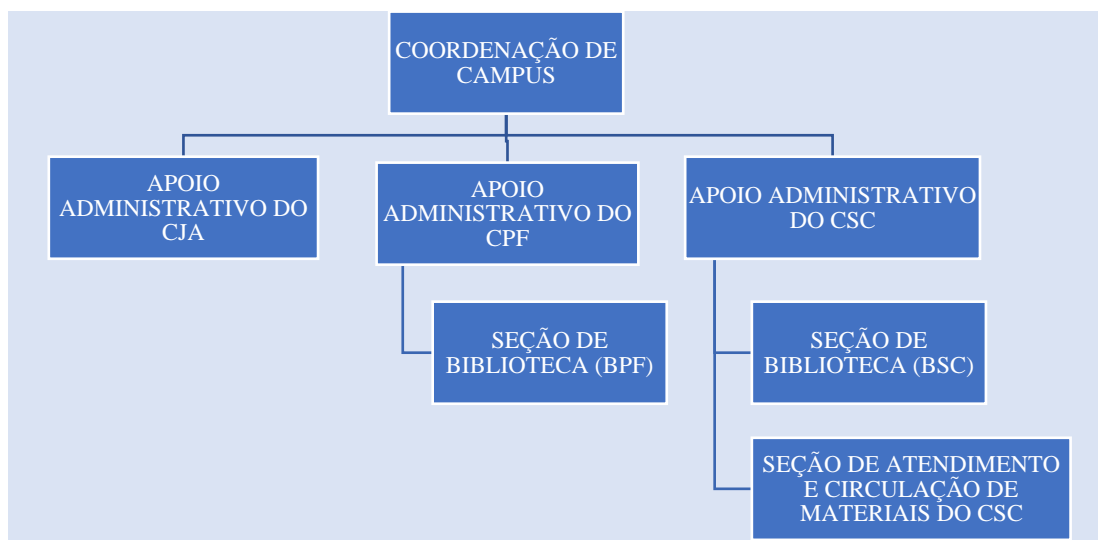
COORDENAÇÃO DE CAMPUS

APOIO ADMINISTRATIVO DO CJA

APOIO ADMINISTRATIVO DO CPF

APOIO ADMINISTRATIVO DO CSC

SEÇÃO DE BIBLIOTECA (BPF)

SEÇÃO DE BIBLIOTECA (BSC)

SEÇÃO DE ATENDIMENTO E CIRCULAÇÃO DE MATERIAIS DO CSC